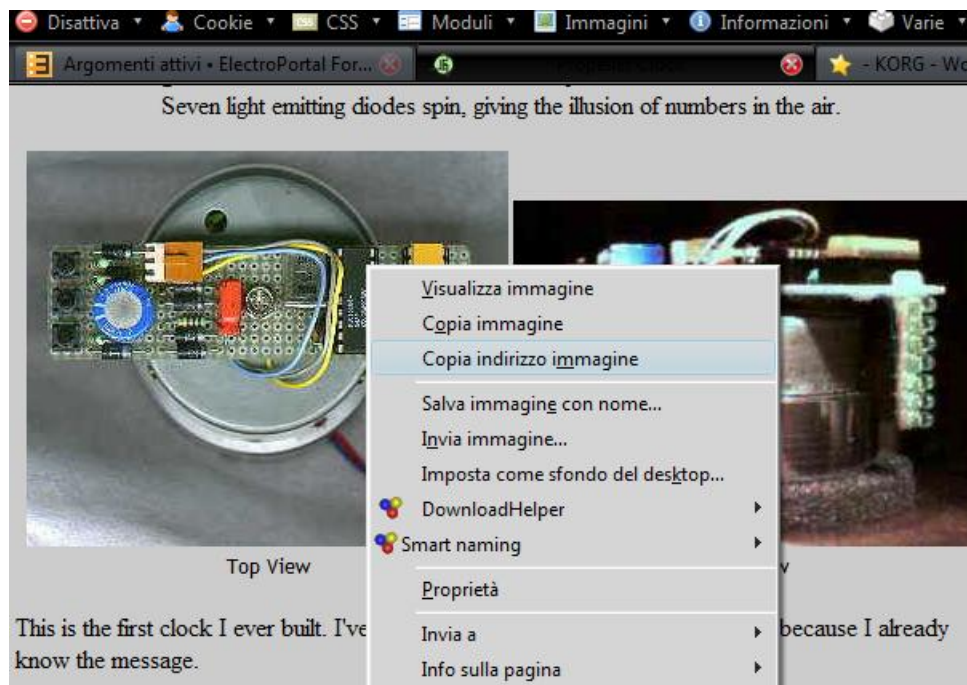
Disattiva ▾ Cookie ▾ CSS ▾ Moduli ▾ Immagini ▾ Informazioni ▾ Varie ▾

Argomenti attivi • ElectroPortal For... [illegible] - KORG - Wo

Seven light emitting diodes spin, giving the illusion of numbers in the air.

Top View

v

Visualizza immagine
Copia immagine
Copia indirizzo immagine
Salva immagine con nome...
Invia immagine...
Imposta come sfondo del desktop...
DownloadHelper
Smart naming
Proprietà
Invia a
Info sulla pagina

This is the first clock I ever built. I've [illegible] because I already know the message.